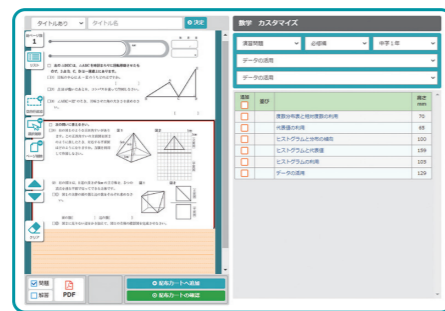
タイトルあり
タイトル名
決定

数学 カスタマイズ

演習問題
必修編
中学1年
データの活用
データの活用

| 選択 | 並び | | 高さ mm |
|---|---|---|---|
| | | 度数分布表と相対度数の利用 | 70 |
| | | 代表値の利用 | 65 |
| | | ヒストグラムと分布の傾向 | 100 |
| | | ヒストグラムと代表値 | 159 |
| | | ヒストグラムの利用 | 105 |
| | | データの活用 | 129 |

問題
解答
PDF
保存カートへ追加
保存カートの確認
クリア